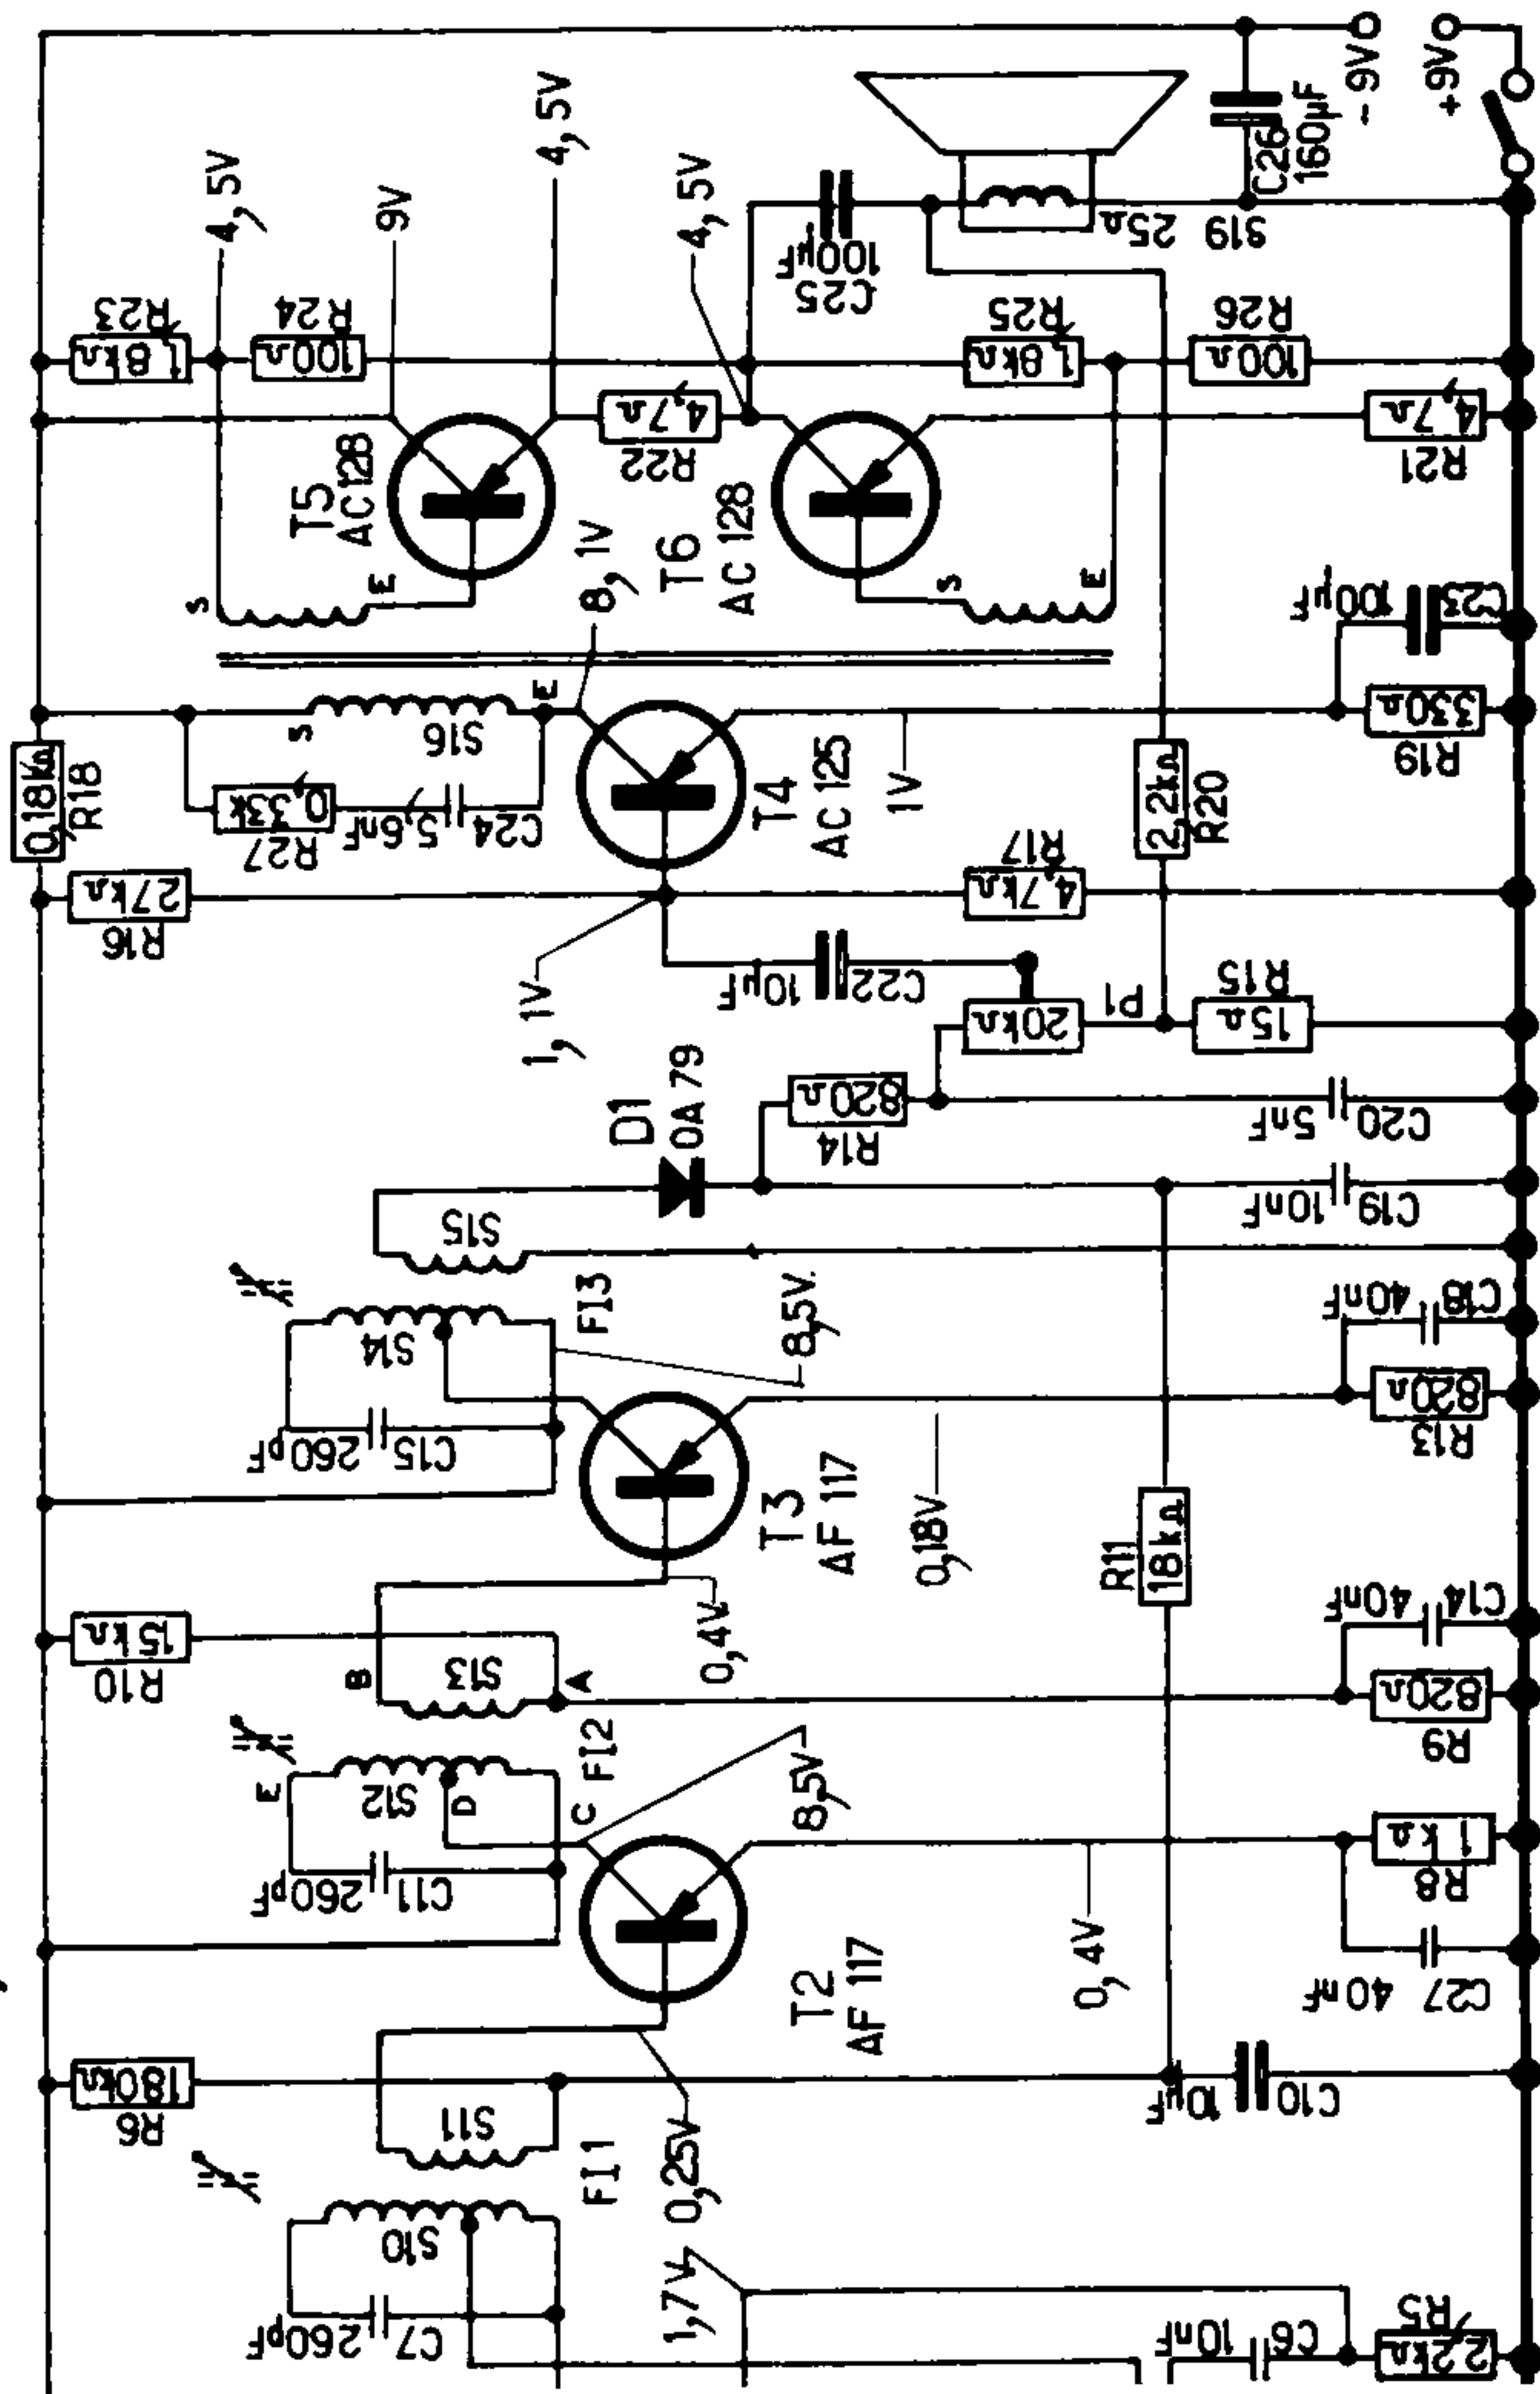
-9V
+9V
C26 160µF
S19 25Ω
C25 100µF
4,5V
4,5V
9V
4,5V
R23 1,8kΩ
R24 100Ω
R25 1,8kΩ
R26 100Ω
R22 4,7Ω
R21 4,7Ω
T5 AC128
T6 AC 128
8,1V
S E
S E
C23 100µF
R19 330Ω
S16 E
T4 AC 125
1V
R18 0,18kΩ
R27 0,33k
C24 5,6nF
R20 2,2kΩ
R16 27kΩ
R17 4,7kΩ
C22 10µF
1,1V
P1 20kΩ
R15 15Ω
D1 0A 79
R14 820Ω
C20 5nF
S15
C19 10nF
F13
S14
8,5V
C18 40nF
R13 820Ω
C15 260pF
T3 AF 117
0,18V
R11 18kΩ
R10 15kΩ
0,4V
S13 B A
C14 40nF
R9 820Ω
F12
S12 E D C
8,5V
C11 260pF
R8 1kΩ
T2 AF 117
0,4V
C27 40nF
R6 180kΩ
S11
C10 10µF
F11
0,25V
S10
C7 260pF
1,7V
C6 10nF
R5 2,2kΩ